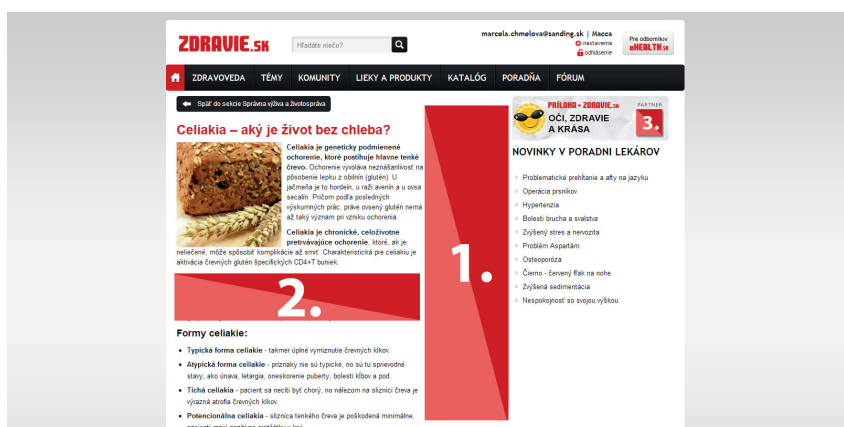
ZDRAVIE.sk

Hľadáte niečo?

marcela.chmelova@sanding.sk | Macca
nastavenia
odhlásenie

Pre odborníkov
eHEALTH.sk

ZDRAVOVEDA | TÉMY | KOMUNITY | LIEKY A PRODUKTY | KATALÓG | PORADŇA | FÓRUM

Späť do sekcie Správna výživa a životospráva

Celiakia – aký je život bez chleba?

Celiakia je geneticky podmienené ochorenie, ktoré postihuje hlavne tenké črevo. Ochorenie vyvoláva neznášanlivosť na pôsobenie lepku z obilnín (glutén). V jačmeňa je to hordeín, u raži avenín a u ovsa secalín. Pričom podľa posledných výskumných prác, práve ovsený glutén nemá až taký význam pri vzniku ochorenia.

Celiakia je chronické, celoživotne pretrvávajúce ochorenie, ktoré, ak je neliečené, môže spôsobiť komplikácie až smrť. Charakteristická pre celiakiu je aktivácia črevných glutén špecifických CD4+T buniek.

2.

1.

Formy celiakie:

• Typická forma celiakie - takmer úplné vymiznutie črevných klkov.
• Atypická forma celiakie - príznaky nie sú typické, no sú tu sprievodné stavy, ako únava, letargia, oneskorenie puberty, bolesti kĺbov a pod.
• Tichá celiakia - pacient sa necíti byť chorý, no nálezom na sliznici čreva je výrazná atrofia črevných klkov.
• Potencionálna celiakia - sliznica tenkého čreva je poškodená minimálne, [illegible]

PRÍLOHA • ZDRAVIE.sk
OČI, ZDRAVIE A KRÁSA
PARTNER
3.

NOVINKY V PORADNI LEKÁROV

Problematické prehĺtanie a afty na jazyku
Operácia prsníkov
Hypertenzia
Bolesti brucha a svalstva
Zvýšený stres a nervozita
Problém Aspartám
Osteoporóza
Čierno - červený fľak na nohe
Zvýšená sedimentácia
Nespokojnosť so svojou výškou